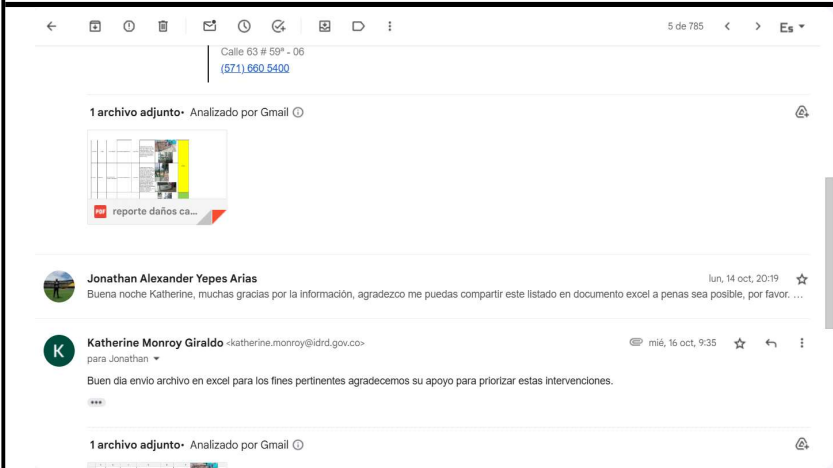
5 de 785

Es

Calle 63 # 59ª - 06
(571) 660 5400

1 archivo adjunto • Analizado por Gmail

reporte daños ca...

Jonathan Alexander Yepes Arias
lun, 14 oct, 20:19
Buena noche Katherine, muchas gracias por la información, agradezco me puedas compartir este listado en documento excel a penas sea posible, por favor. ...

K
Katherine Monroy Giraldo <katherine.monroy@idrd.gov.co>
mié, 16 oct, 9:35
para Jonathan
Buen dia envio archivo en excel para los fines pertinentes agradecemos su apoyo para priorizar estas intervenciones.

1 archivo adjunto • Analizado por Gmail